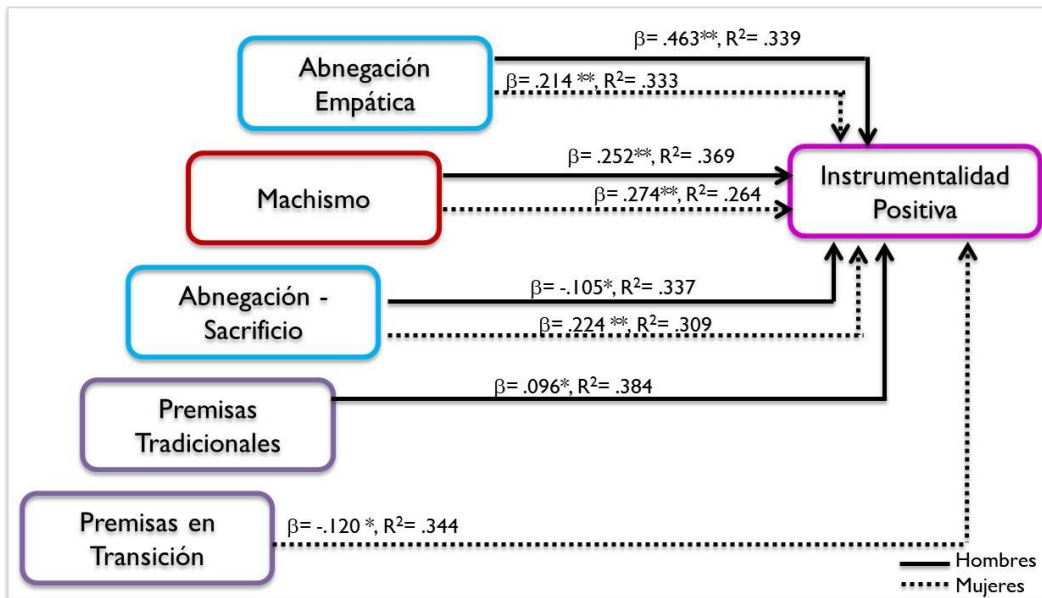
Abnegación Empática

$\beta$= .463**, R$^2$= .339

$\beta$= .214 **, R$^2$= .333

Machismo

$\beta$= .252**, R$^2$= .369

$\beta$= .274**, R$^2$= .264

Instrumentalidad Positiva

Abnegación - Sacrificio

$\beta$= -.105*, R$^2$= .337

$\beta$= .224 **, R$^2$= .309

Premisas Tradicionales

$\beta$= .096*, R$^2$= .384

Premisas en Transición

$\beta$= -.120 *, R$^2$= .344

Hombres

Mujeres